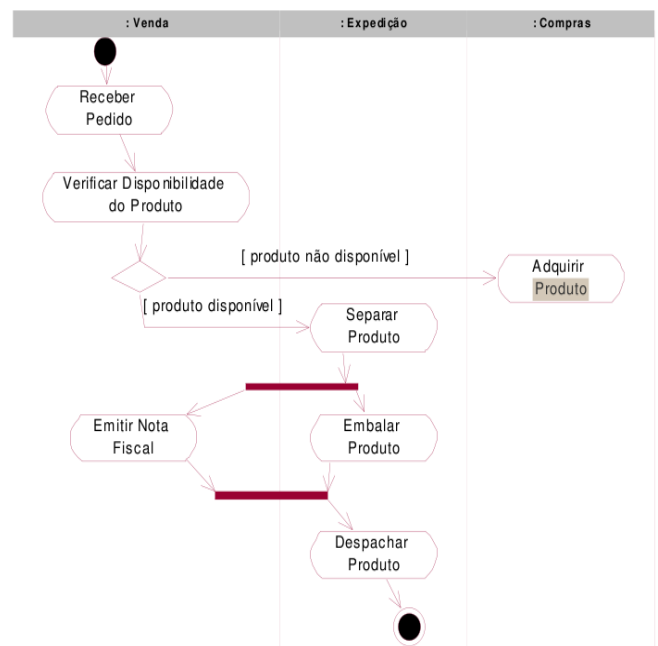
: Venda

: Expedição

: Compras

Receber Pedido

Verificar Disponibilidade do Produto

[ produto não disponível ]

Adquirir Produto

[ produto disponível ]

Separar Produto

Emitir Nota Fiscal

Embalar Produto

Despachar Produto